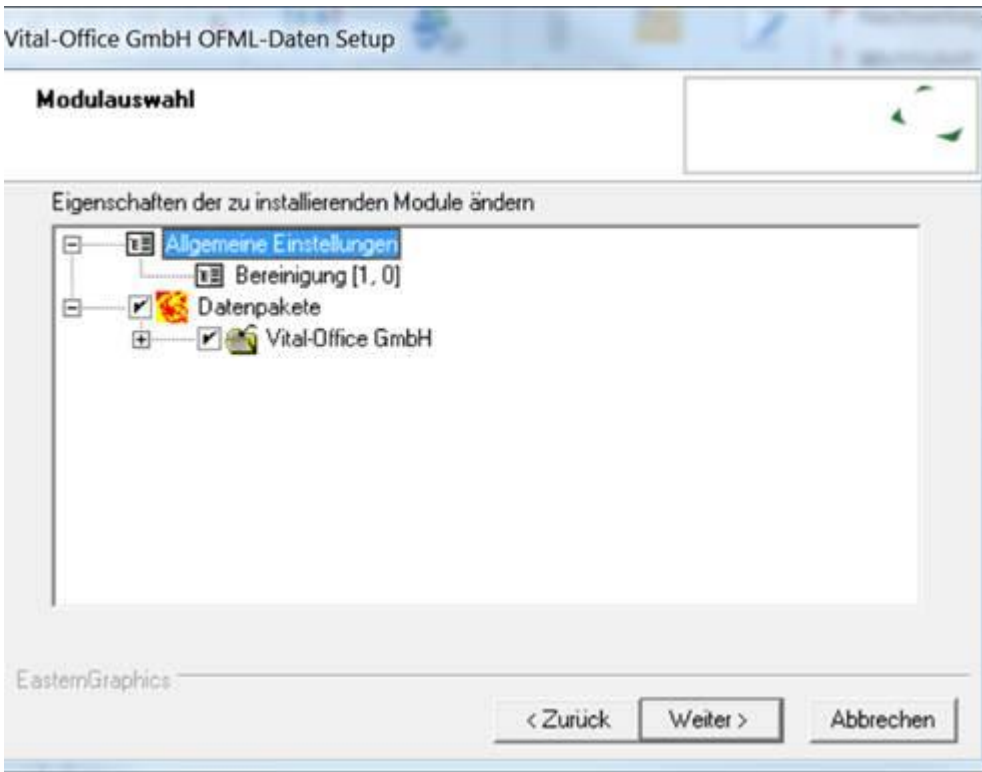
Vital-Office GmbH OFML-Daten Setup

Modulauswahl

Eigenschaften der zu installierenden Module ändern

Allgemeine Einstellungen
Bereinigung [1, 0]
Datenpakete
Vital-Office GmbH

EasternGraphics

< Zurück
Weiter >
Abbrechen